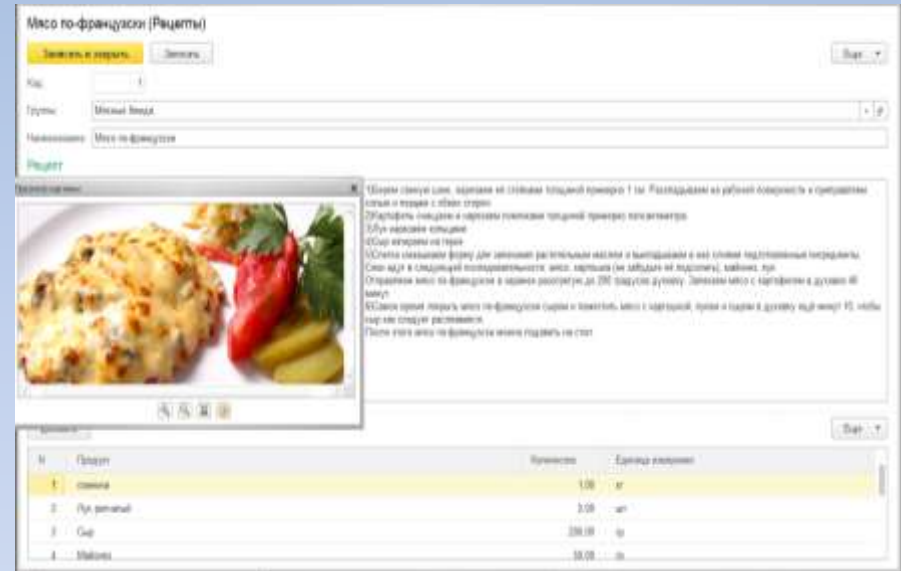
Мясо по-французски (Рецепты)

Записать и закрыть | Записать | Еще ▾

Код: 1

Группа: Мясные блюда

Наименование: Мясо по-французски

Рецепт

1)Берем свиную шею, нарезаем ее слоями толщиной примерно 1 см. Раскладываем на рабочей поверхности и приправляем солью и перцем с обеих сторон.
2)Картофель очищаем и нарезаем ломтиками толщиной примерно пол-сантиметра.
3)Лук нарезаем кольцами.
4)Сыр натираем на терке.
5)Слегка смазываем форму для запекания растительным маслом и выкладываем в нее слоями подготовленные ингредиенты.
Слои идут в следующей последовательности: мясо, картошка (не забудьте её подсолить), майонез, лук.
Отправляем мясо по-французски в заранее разогретую до 200 градусов духовку. Запекаем мясо с картофелем в духовке 40 минут.
6)Самое время посыпать мясо по-французски сыром и поместить мясо с картошкой, луком и сыром в духовку ещё минут 10, чтобы сыр как следует расплавился.
После этого мясо по-французски можно подавать на стол.

Просмотр картинки

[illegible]

Еще ▾

| N | Продукт | Количество | Единица измерения |
|---|---|---|---|
| 1 | свинина | 1,00 | кг |
| 2 | Лук репчатый | 3,00 | шт |
| 3 | Сыр | 200,00 | гр |
| 4 | Майонез | 50,00 | гр |